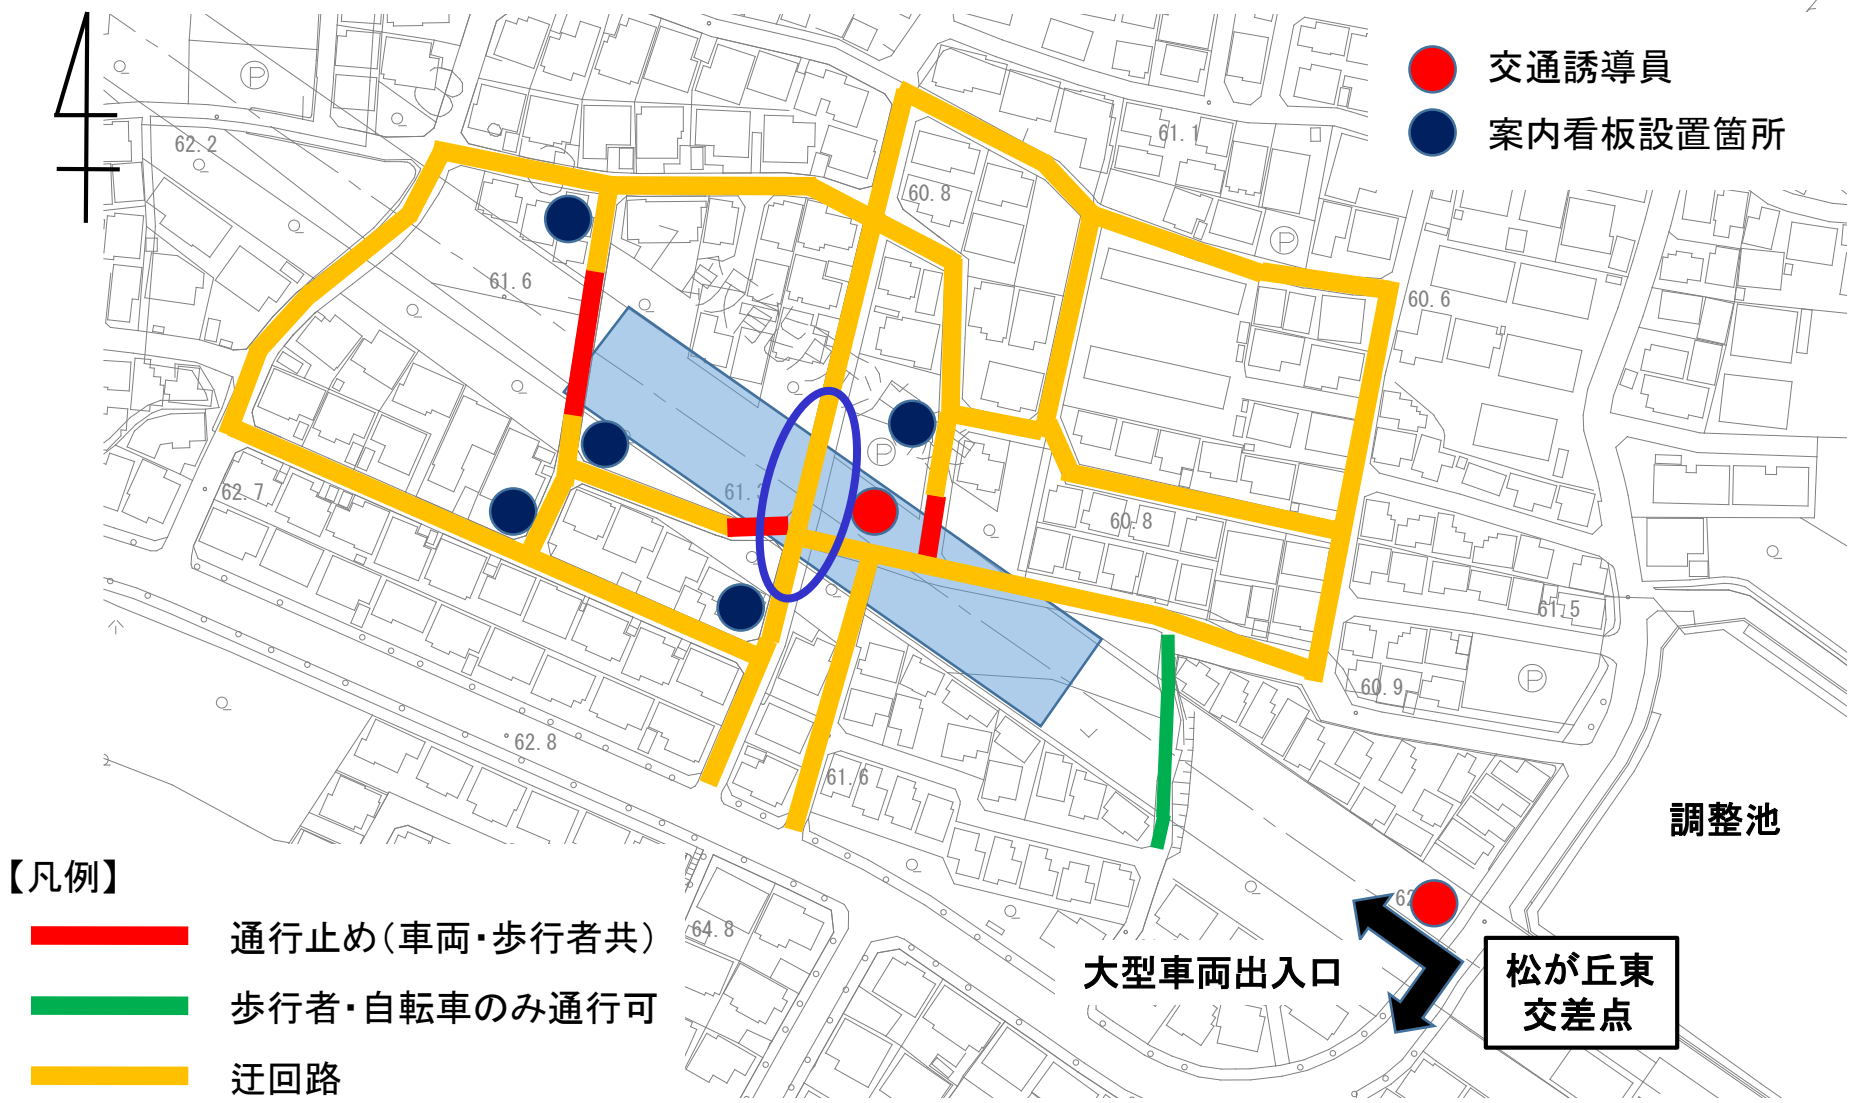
交通誘導員
案内看板設置箇所

62.2
61.1
60.8
61.6
60.6
62.7
61.
60.8
61.5
60.9
62.8
61.6
64.8
62

調整池

【凡例】
通行止め(車両・歩行者共)
歩行者・自転車のみ通行可
迂回路

大型車両出入口

松が丘東
交差点